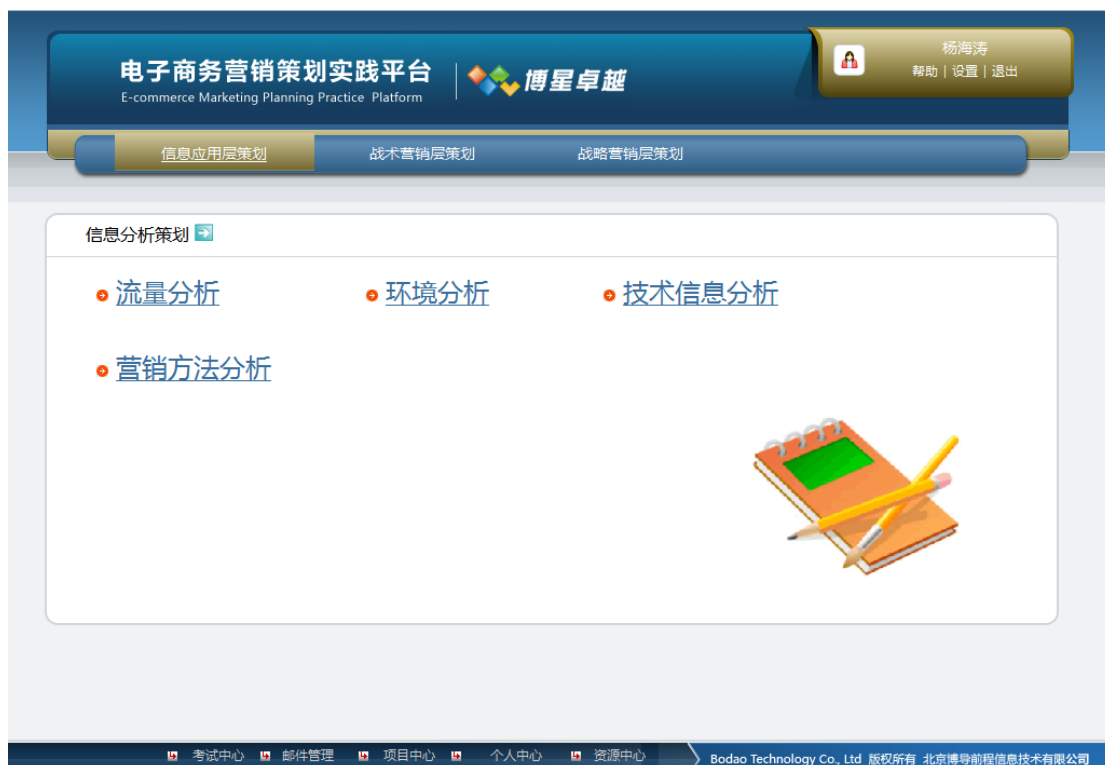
电子商务营销策划实践平台
E-commerce Marketing Planning Practice Platform
博星卓越

杨海涛
帮助 | 设置 | 退出

信息应用层策划 战术营销层策划 战略营销层策划

信息分析策划

流量分析 环境分析 技术信息分析

营销方法分析

考试中心 邮件管理 项目中心 个人中心 资源中心

Bodao Technology Co., Ltd 版权所有 北京博导前程信息技术有限公司